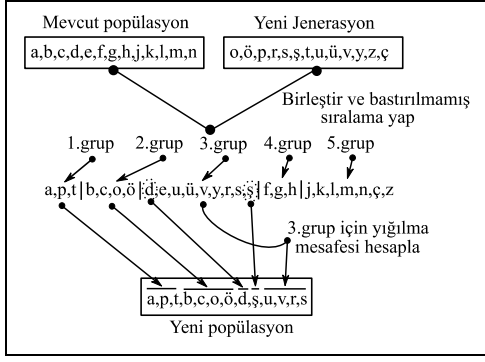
Mevcut popülasyon

a,b,c,d,e,f,g,h,j,k,l,m,n

Yeni Jenerasyon

o,ö,p,r,s,ş,t,u,ü,v,y,z,ç

Birleştir ve bastırılmamış sıralama yap

1.grup 2.grup 3.grup 4.grup 5.grup

a,p,t | b,c,o,ö | d,e,u,ü,v,y,r,s,ş | f,g,h | j,k,l,m,n,ç,z

3.grup için yığılma mesafesi hesapla

a,p,t,b,c,o,ö,d,ş,u,v,r,s

Yeni popülasyon